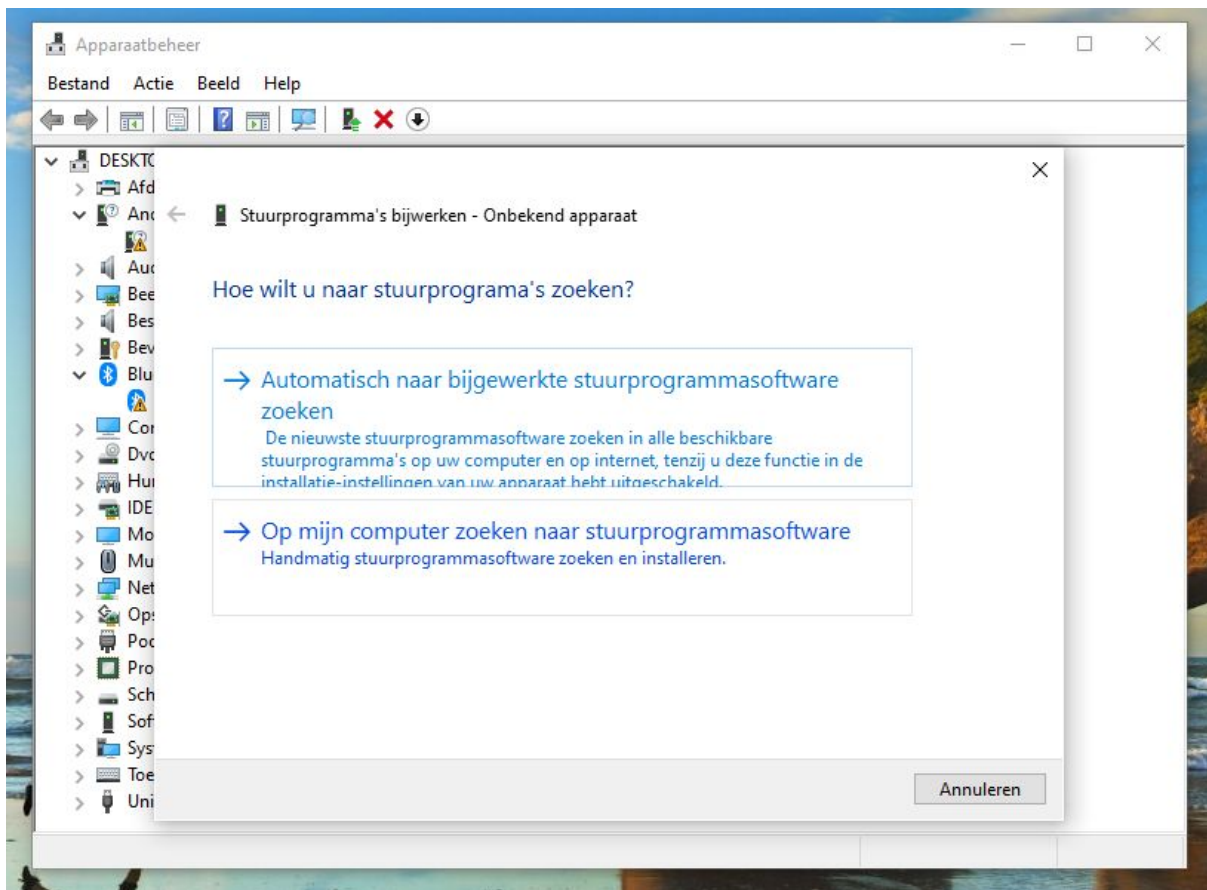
Apparaatbeheer

Bestand Actie Beeld Help

DESKTO
Afd
And
Auc
Bee
Bes
Bev
Blu
Cor
Dvc
Hur
IDE
Mo
Mu
Net
Ops
Poc
Pro
Sch
Sof
Sys
Toe
Uni

Stuurprogramma's bijwerken - Onbekend apparaat

Hoe wilt u naar stuurprograma's zoeken?

→ Automatisch naar bijgewerkte stuurprogrammasoftware zoeken
De nieuwste stuurprogrammasoftware zoeken in alle beschikbare stuurprogramma's op uw computer en op internet, tenzij u deze functie in de installatie-instellingen van uw apparaat hebt uitgeschakeld.

→ Op mijn computer zoeken naar stuurprogrammasoftware
Handmatig stuurprogrammasoftware zoeken en installeren.

Annuleren